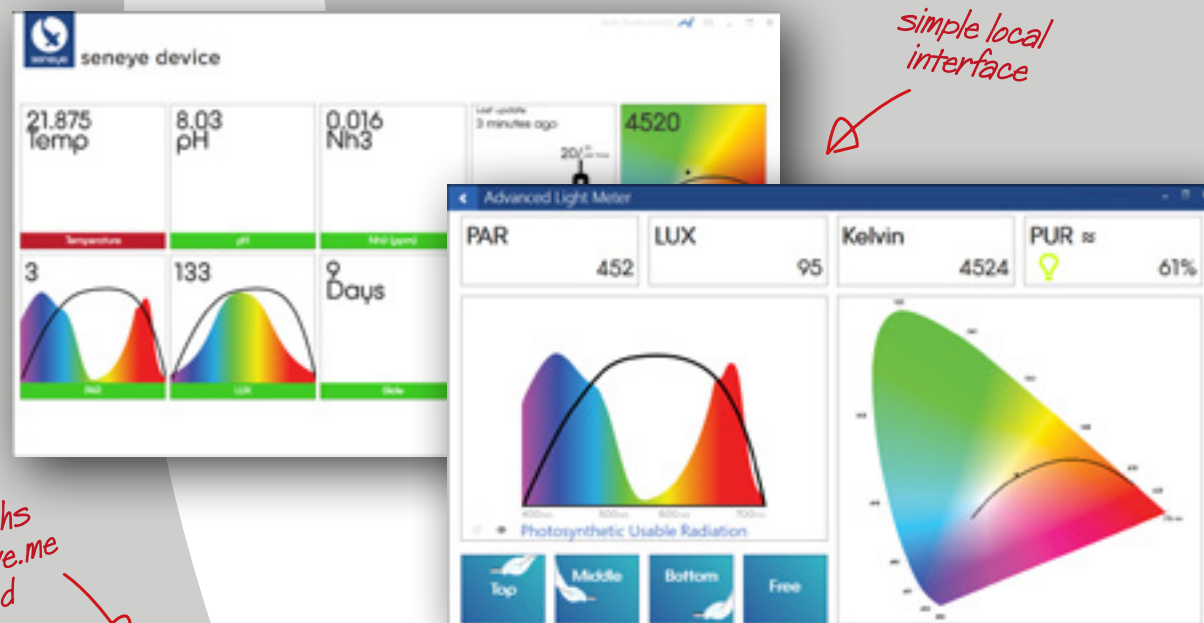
simple local interface

seneye
seneye device

21.875
Temp
Temperature

8.03
pH
pH

0.016
Nh3
Nh3 (ppm)

Last update
3 minutes ago

4520

3
PAR

133
LUX

9
Days
Slide

Advanced Light Meter

PAR
452

LUX
95

Kelvin
4524

PUR ≈
61%

400nm 500nm 600nm 700nm
Photosynthetic Usable Radiation

Top
Middle
Bottom
Free

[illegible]hs
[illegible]e.me
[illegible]d